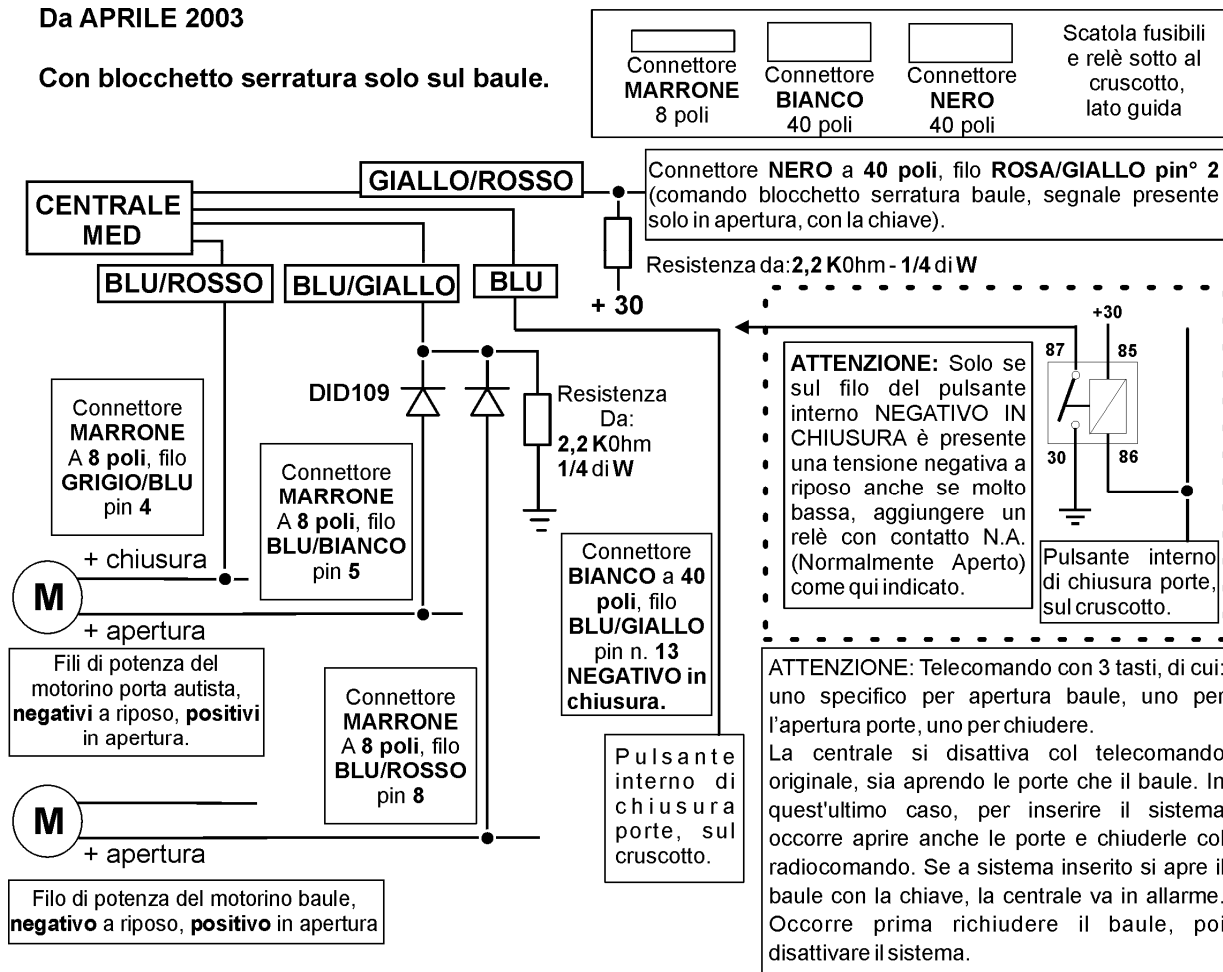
Da APRILE 2003

Con blocchetto serratura solo sul baule.

Connettore MARRONE 8 poli

Connettore BIANCO 40 poli

Connettore NERO 40 poli

Scatola fusibili e relè sotto al cruscotto, lato guida

CENTRALE MED

GIALLO/ROSSO

Connettore NERO a 40 poli, filo ROSA/GIALLO pin° 2 (comando blocchetto serratura baule, segnale presente solo in apertura, con la chiave).

Resistenza da: 2,2 K0hm - 1/4 di W

+ 30

BLU/ROSSO

BLU/GIALLO

BLU

DID109

Resistenza Da: 2,2 K0hm 1/4 di W

Connettore MARRONE A 8 poli, filo GRIGIO/BLU pin 4

Connettore MARRONE A 8 poli, filo BLU/BIANCO pin 5

Connettore BIANCO a 40 poli, filo BLU/GIALLO pin n. 13 NEGATIVO in chiusura.

ATTENZIONE: Solo se sul filo del pulsante interno NEGATIVO IN CHIUSURA è presente una tensione negativa a riposo anche se molto bassa, aggiungere un relè con contatto N.A. (Normalmente Aperto) come qui indicato.

+30

87

85

30

86

Pulsante interno di chiusura porte, sul cruscotto.

+ chiusura

M

+ apertura

Fili di potenza del motorino porta autista, negativi a riposo, positivi in apertura.

Connettore MARRONE A 8 poli, filo BLU/ROSSO pin 8

Pulsante interno di chiusura porte, sul cruscotto.

M

+ apertura

Filo di potenza del motorino baule, negativo a riposo, positivo in apertura

ATTENZIONE: Telecomando con 3 tasti, di cui: uno specifico per apertura baule, uno per l'apertura porte, uno per chiudere.
La centrale si disattiva col telecomando originale, sia aprendo le porte che il baule. In quest'ultimo caso, per inserire il sistema occorre aprire anche le porte e chiuderle col radiocomando. Se a sistema inserito si apre il baule con la chiave, la centrale va in allarme. Occorre prima richiudere il baule, poi disattivare il sistema.